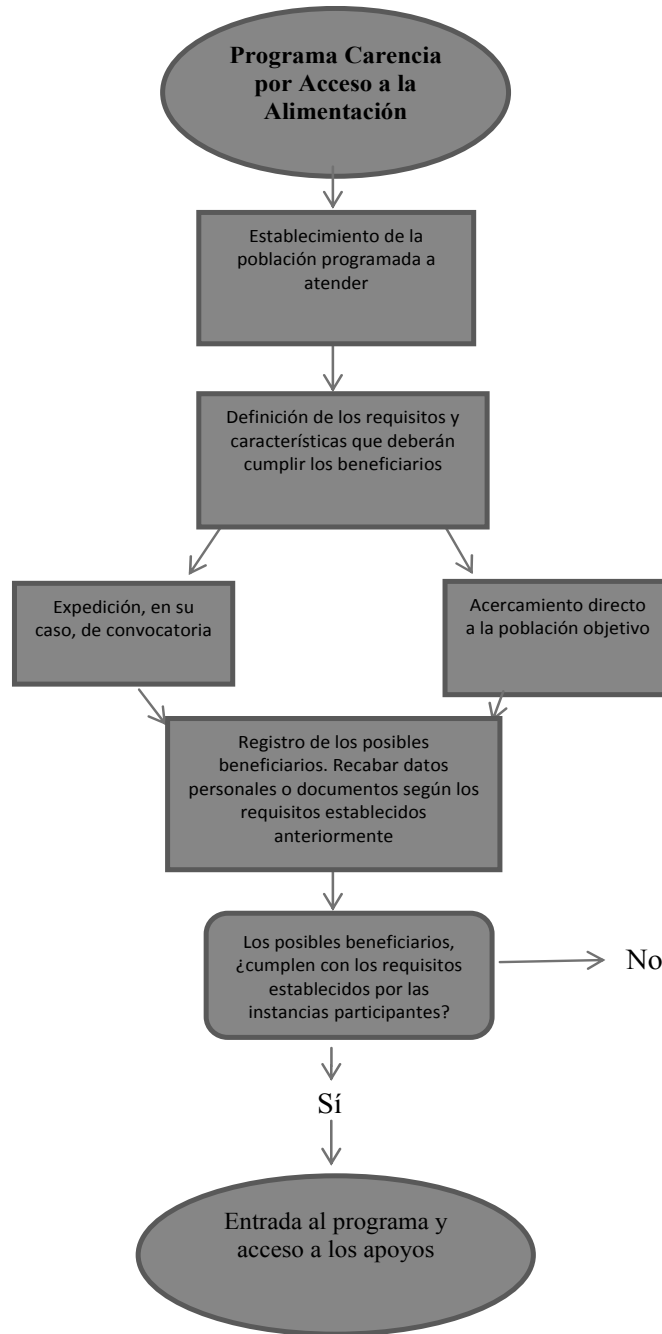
Programa Carencia por Acceso a la Alimentación

Establecimiento de la población programada a atender

Definición de los requisitos y características que deberán cumplir los beneficiarios

Expedición, en su caso, de convocatoria

Acercamiento directo a la población objetivo

Registro de los posibles beneficiarios. Recabar datos personales o documentos según los requisitos establecidos anteriormente

Los posibles beneficiarios, ¿cumplen con los requisitos establecidos por las instancias participantes?

No

Sí

Entrada al programa y acceso a los apoyos